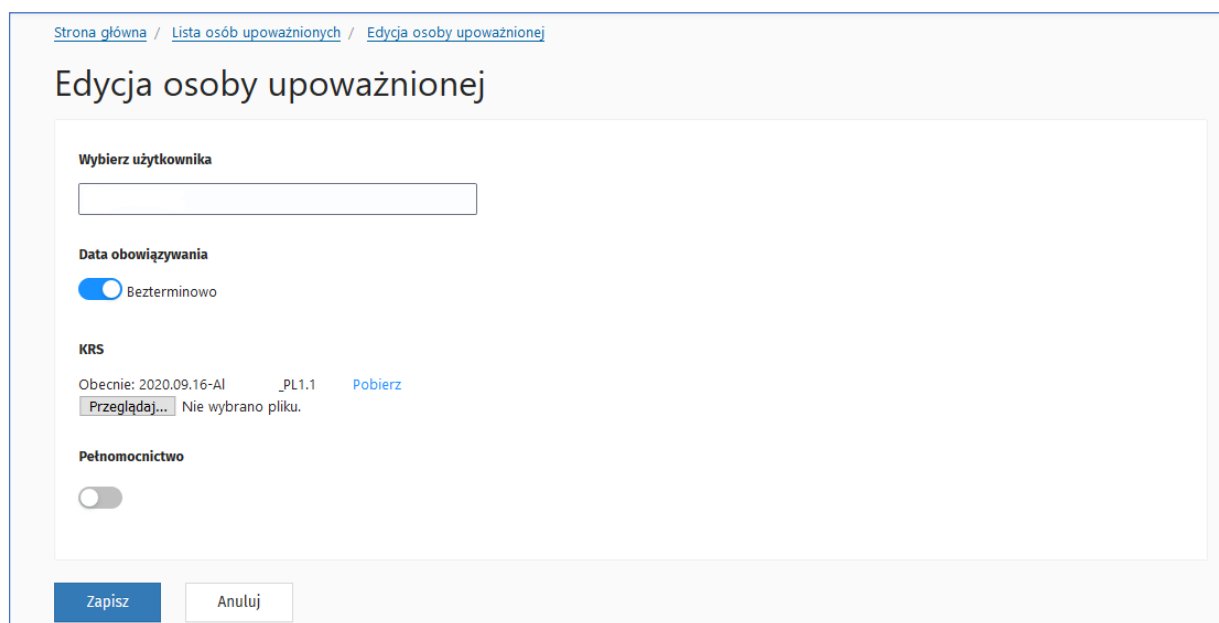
Strona główna / Lista osób upoważnionych / Edycja osoby upoważnionej

Edycja osoby upoważnionej

Wybierz użytkownika

Data obowiązywania

Bezterminowo

KRS

Obecnie: 2020.09.16-Al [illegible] _PL1.1 Pobierz

Przeglądaj... Nie wybrano pliku.

Pełnomocnictwo

Zapisz

Anuluj